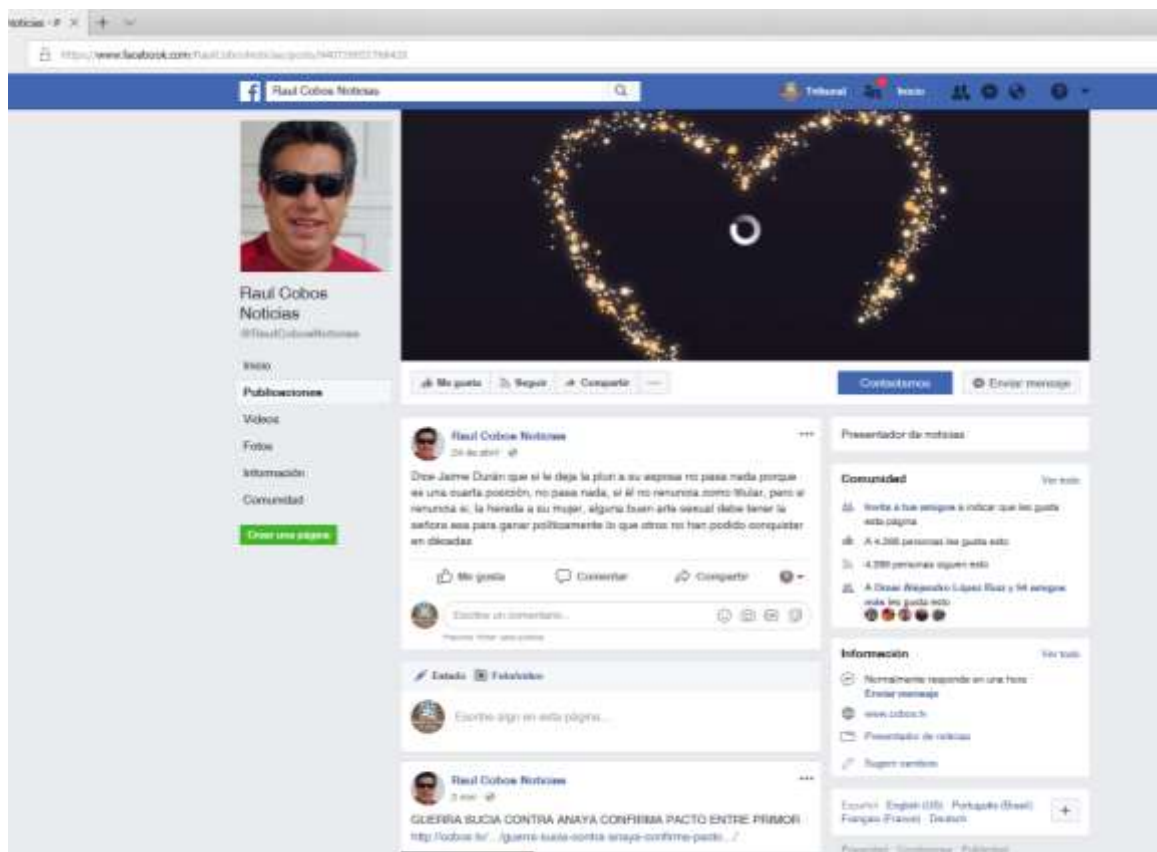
Noticias - F ×

https://www.facebook.com/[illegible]

Raul Cobos Noticias

Tribunal Inicio

Raul Cobos Noticias
@RaulCobosNoticias

Inicio
Publicaciones
Videos
Fotos
Información
Comunidad

Crear una página

Me gusta Seguir Compartir ···

Contáctanos Enviar mensaje

Raul Cobos Noticias
24 de abril

Dice Jaime Durán que si le deja la pluri a su esposa no pasa nada porque es una cuarta posición, no pasa nada, si él no renuncia como titular, pero si renuncia si, la hereda a su mujer, alguna buen arte sexual debe tener la señora esa para ganar políticamente lo que otros no han podido conquistar en décadas

Me gusta Comentar Compartir

Escribe un comentario...

Presiona Enter para publicar.

Estado Foto/video

Escribe algo en esta página...

Raul Cobos Noticias
3 min

GUERRA SUCIA CONTRA ANAYA CONFIRMA PACTO ENTRE PRIMOR
http://cobos.tv/.../guerra-sucia-contra-anaya-confirma-pacto.../

Presentador de noticias

Comunidad Ver todo

Invita a tus amigos a indicar que les gusta esta página

A 4.266 personas les gusta esto

4.299 personas siguen esto

A Omar Alejandro López Ruiz y 54 amigos más les gusta esto

Información Ver todo

Normalmente responde en una hora
Enviar mensaje

www.cobos.tv

Presentador de noticias

Sugerir cambios

Español English (US) Português (Brasil) Français (France) Deutsch